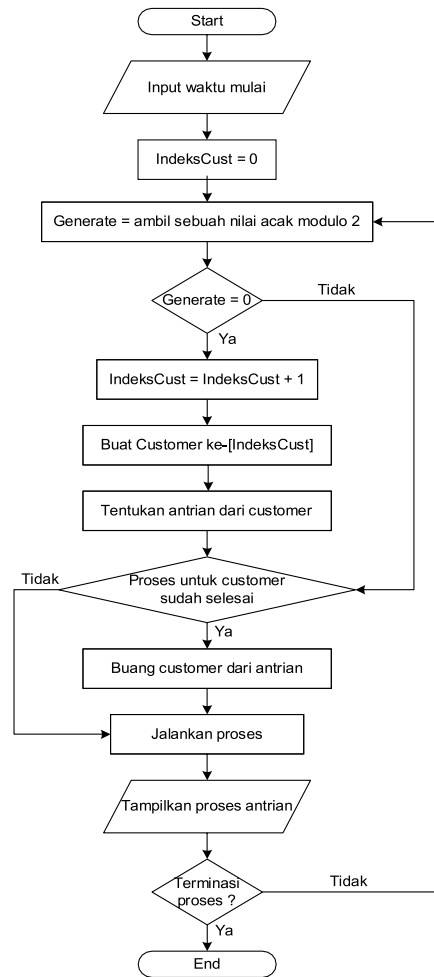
Start

Input waktu mulai

IndeksCust = 0

Generate = ambil sebuah nilai acak modulo 2

Generate = 0

Tidak

Ya

IndeksCust = IndeksCust + 1

Buat Customer ke-[IndeksCust]

Tentukan antrian dari customer

Tidak

Proses untuk customer sudah selesai

Ya

Buang customer dari antrian

Jalankan proses

Tampilkan proses antrian

Terminasi proses ?

Tidak

Ya

End